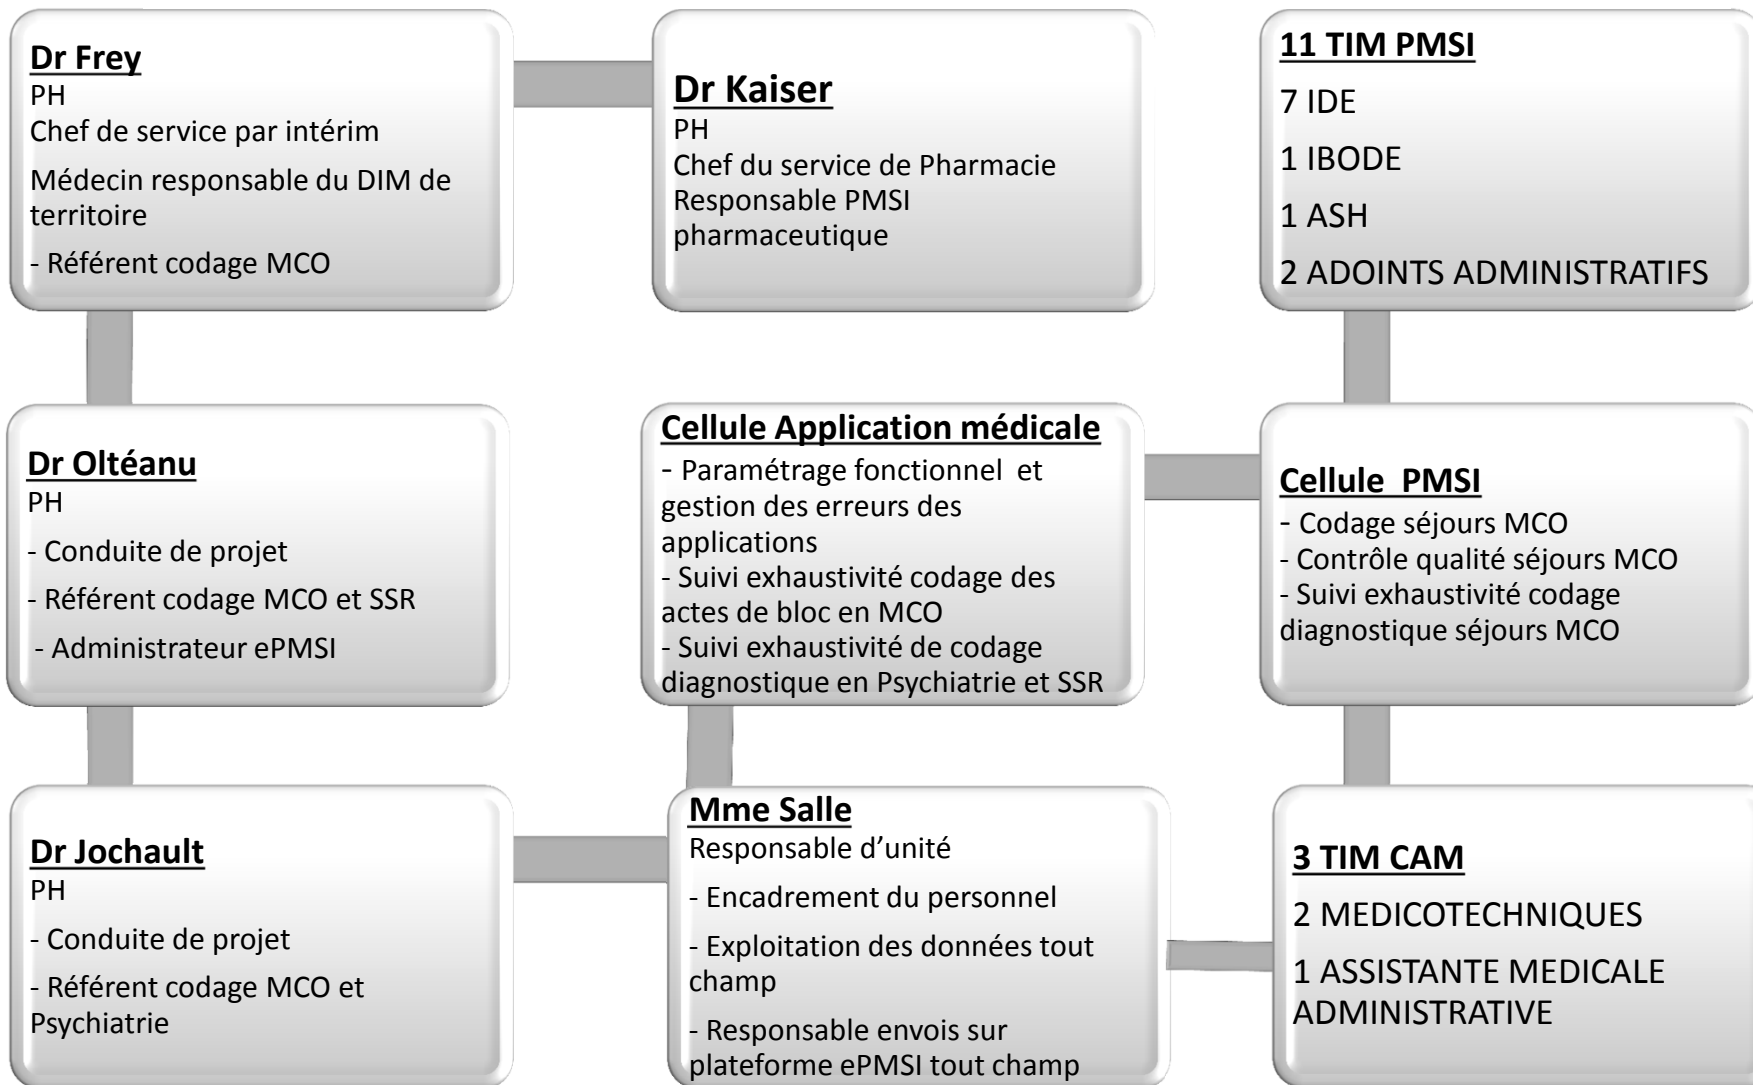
Dr Frey
PH
Chef de service par intérim
Médecin responsable du DIM de territoire
- Référent codage MCO

Dr Kaiser
PH
Chef du service de Pharmacie
Responsable PMSI pharmaceutique

11 TIM PMSI
7 IDE
1 IBODE
1 ASH
2 ADOINTS ADMINISTRATIFS

Dr Oltéanu
PH
- Conduite de projet
- Référent codage MCO et SSR
- Administrateur ePMSI

Cellule Application médicale
- Paramétrage fonctionnel et gestion des erreurs des applications
- Suivi exhaustivité codage des actes de bloc en MCO
- Suivi exhaustivité de codage diagnostique en Psychiatrie et SSR

Cellule PMSI
- Codage séjours MCO
- Contrôle qualité séjours MCO
- Suivi exhaustivité codage diagnostique séjours MCO

Dr Jochault
PH
- Conduite de projet
- Référent codage MCO et Psychiatrie

Mme Salle
Responsable d'unité
- Encadrement du personnel
- Exploitation des données tout champ
- Responsable envois sur plateforme ePMSI tout champ

3 TIM CAM
2 MEDICOTECHNIQUES
1 ASSISTANTE MEDICALE ADMINISTRATIVE